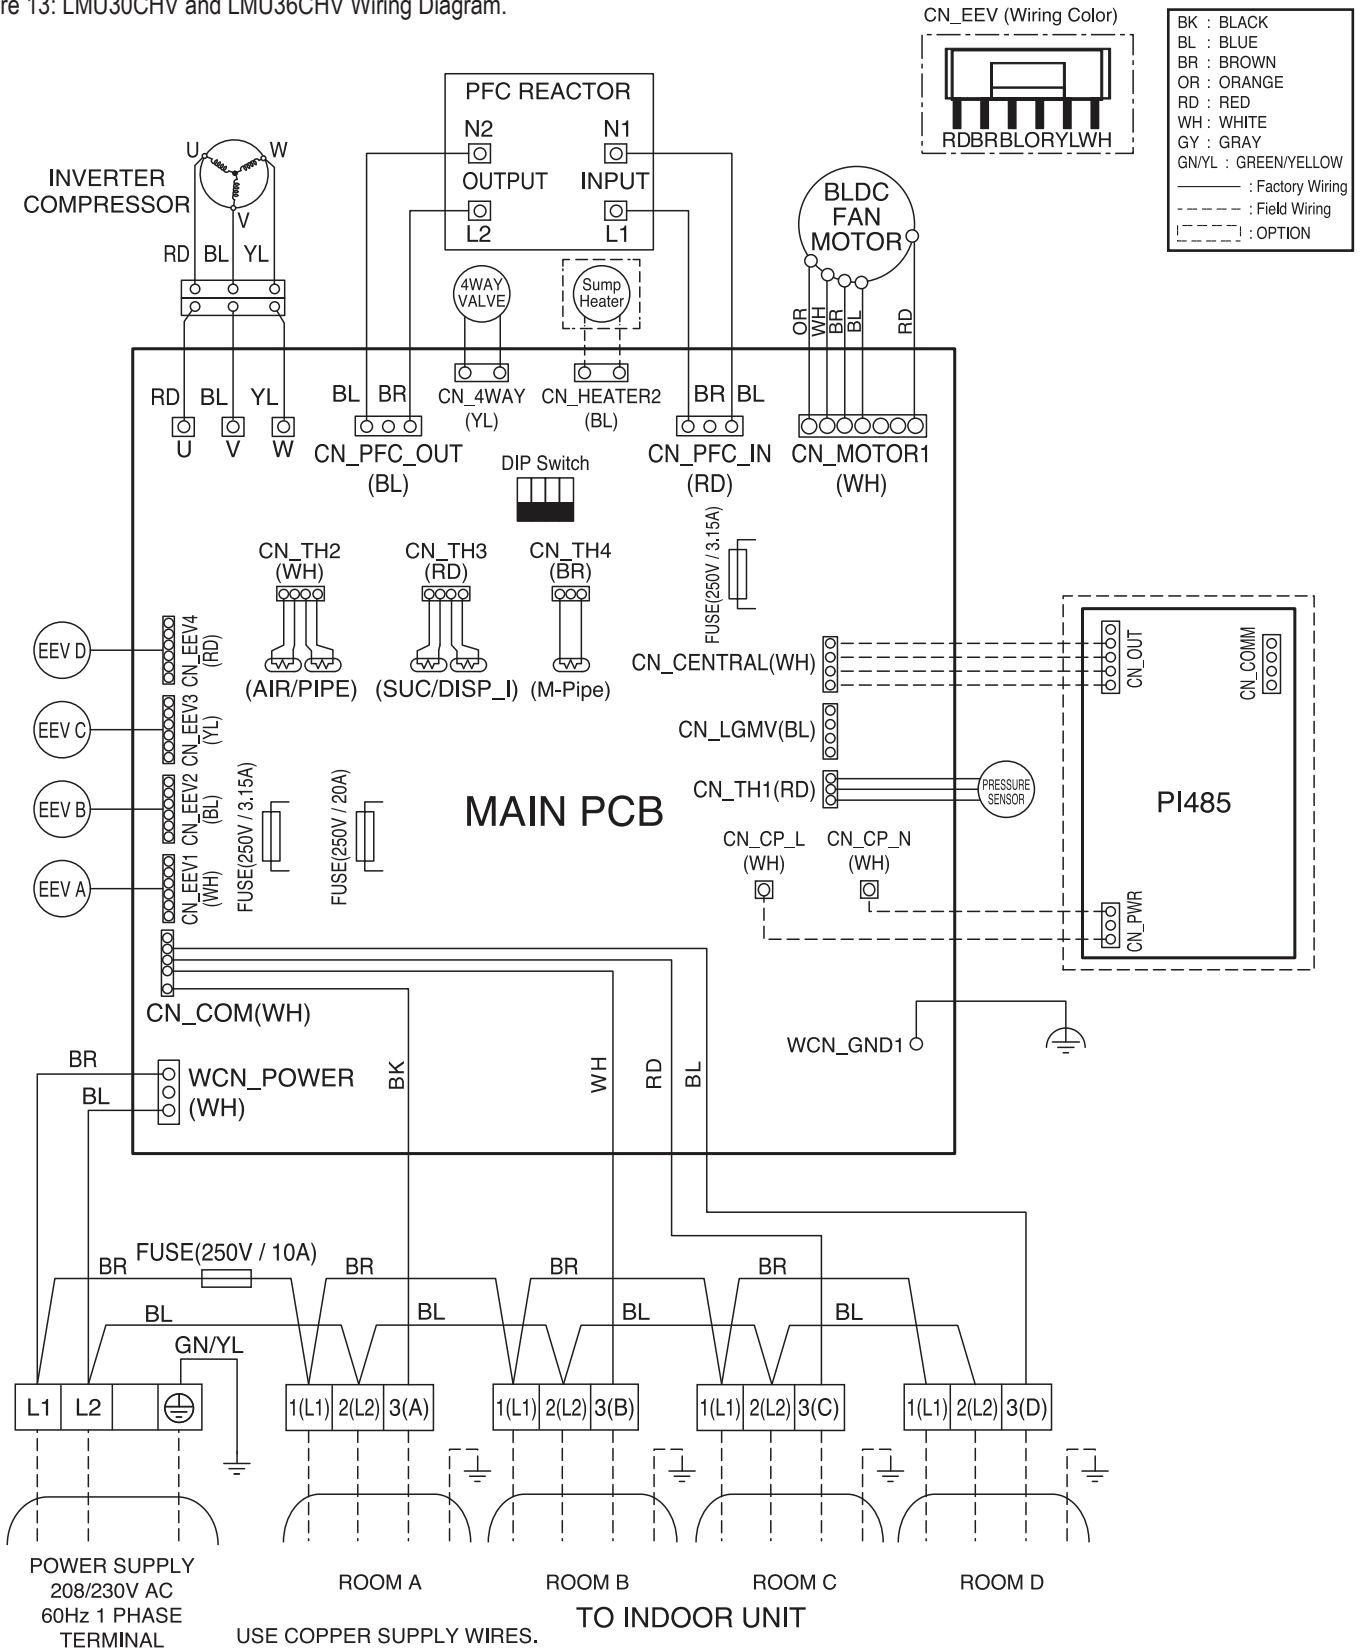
re 13: LMU30CHV and LMU36CHV Wiring Diagram.

CN_EEV (Wiring Color)
RDBRBLORYLWH

BK : BLACK
BL : BLUE
BR : BROWN
OR : ORANGE
RD : RED
WH : WHITE
GY : GRAY
GN/YL : GREEN/YELLOW
: Factory Wiring
: Field Wiring
: OPTION

PFC REACTOR
N2
N1
OUTPUT
INPUT
L2
L1

U
W
V
INVERTER COMPRESSOR
RD BL YL

BLDC FAN MOTOR
OR WH BR BL RD

4WAY VALVE
Sump Heater

RD BL YL
U V W
BL BR
CN_PFC_OUT (BL)
CN_4WAY (YL)
CN_HEATER2 (BL)
BR BL
CN_PFC_IN (RD)
CN_MOTOR1 (WH)
DIP Switch

FUSE(250V / 3.15A)

CN_TH2 (WH)
CN_TH3 (RD)
CN_TH4 (BR)
(AIR/PIPE)
(SUC/DISP_I)
(M-Pipe)

EEV D
CN_EEV4 (RD)
EEV C
CN_EEV3 (YL)
EEV B
CN_EEV2 (BL)
EEV A
CN_EEV1 (WH)
FUSE(250V / 3.15A)
FUSE(250V / 20A)

CN_CENTRAL(WH)
CN_LGMV(BL)
CN_TH1(RD)
PRESSURE SENSOR
CN_OUT
CN_COMM
PI485
CN_PWR

MAIN PCB

CN_CP_L (WH)
CN_CP_N (WH)

CN_COM(WH)
WCN_GND1

BR
BL
WCN_POWER (WH)
BK
WH
RD
BL

BR FUSE(250V / 10A)
BR
BR
BR
BL
BL
BL
BL
GN/YL

L1 L2
1(L1) 2(L2) 3(A)
1(L1) 2(L2) 3(B)
1(L1) 2(L2) 3(C)
1(L1) 2(L2) 3(D)

POWER SUPPLY 208/230V AC 60Hz 1 PHASE TERMINAL
ROOM A
ROOM B
ROOM C
ROOM D
USE COPPER SUPPLY WIRES.
TO INDOOR UNIT